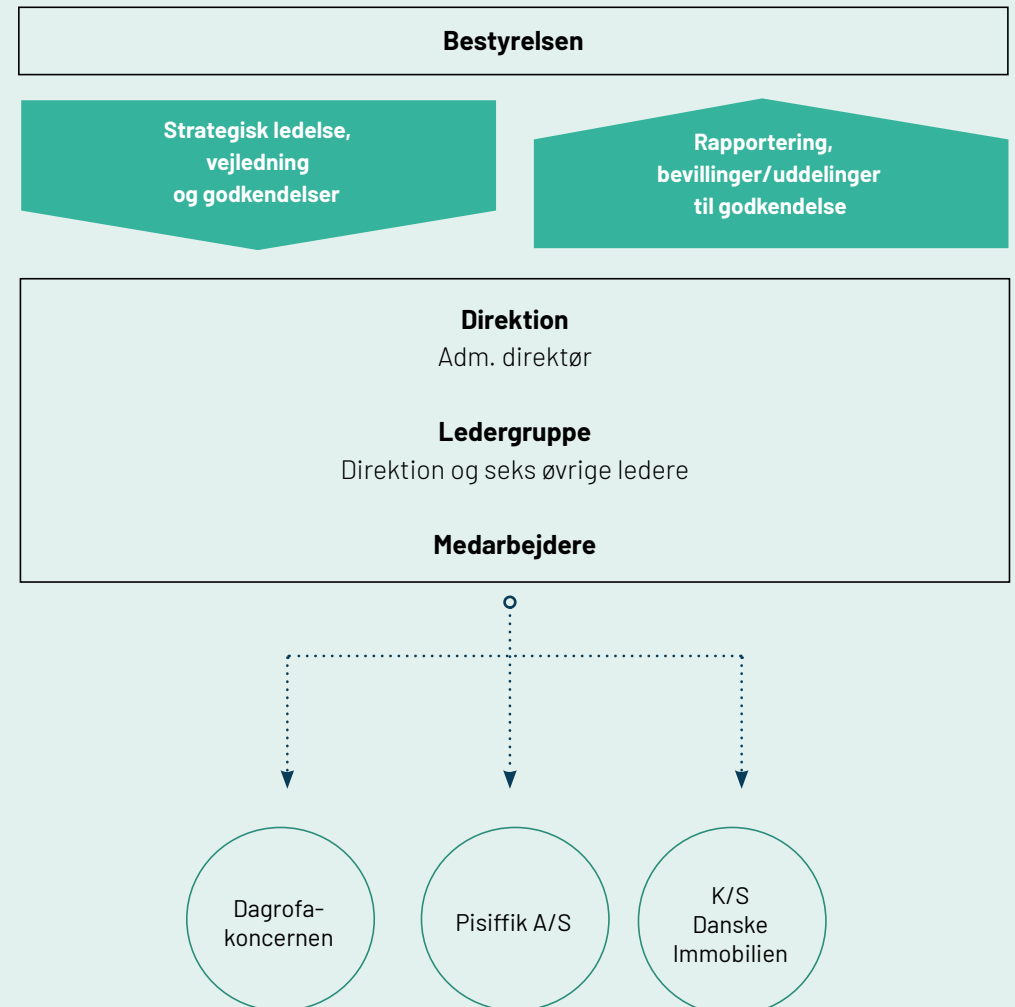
Bestyrelsen

Strategisk ledelse, vejledning og godkendelser

Rapportering, bevillinger/uddelinger til godkendelse

Direktion
Adm. direktør

Ledergruppe
Direktion og seks øvrige ledere

Medarbejdere

Dagrofa-koncernen

Pisiffik A/S

K/S Danske Immobilien